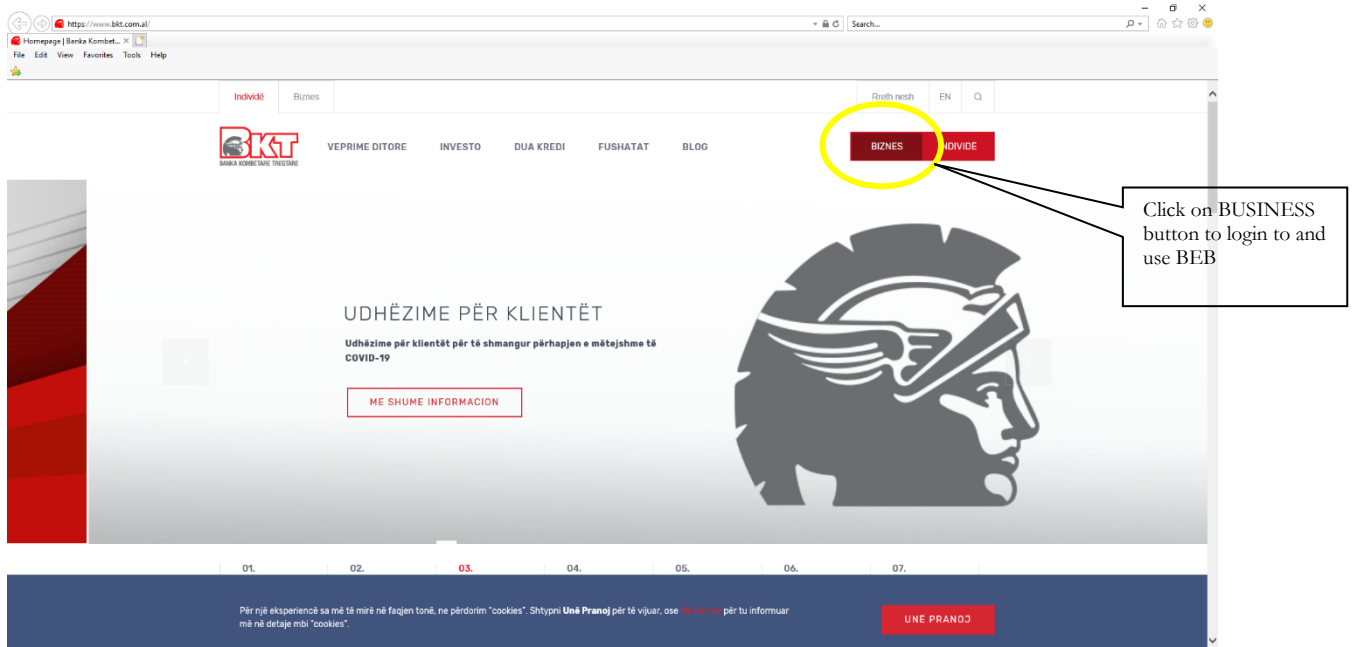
https://www.bkt.com.al/

Search...

Homepage | Banka Kombet...

File Edit View Favorites Tools Help

Individë Biznes

Rreth nesh EN

BKT
BANKA KOMBETARE TREGTARE

VEPRIME DITORE INVESTO DUA KREDI FUSHATAT BLOG

BIZNES INDIVIDE

Click on BUSINESS button to login to and use BEB

UDHËZIME PËR KLIENTËT

Udhëzime për klientët për të shmangur përhapjen e mëtejshme të COVID-19

ME SHUME INFORMACION

01. 02. 03. 04. 05. 06. 07.

Për një eksperiencë sa më të mirë në faqjen tonë, ne përdorim "cookies". Shtypni Unë Pranoj për të vijuar, ose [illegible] për tu informuar më në detaje mbi "cookies".

UNË PRANOJ